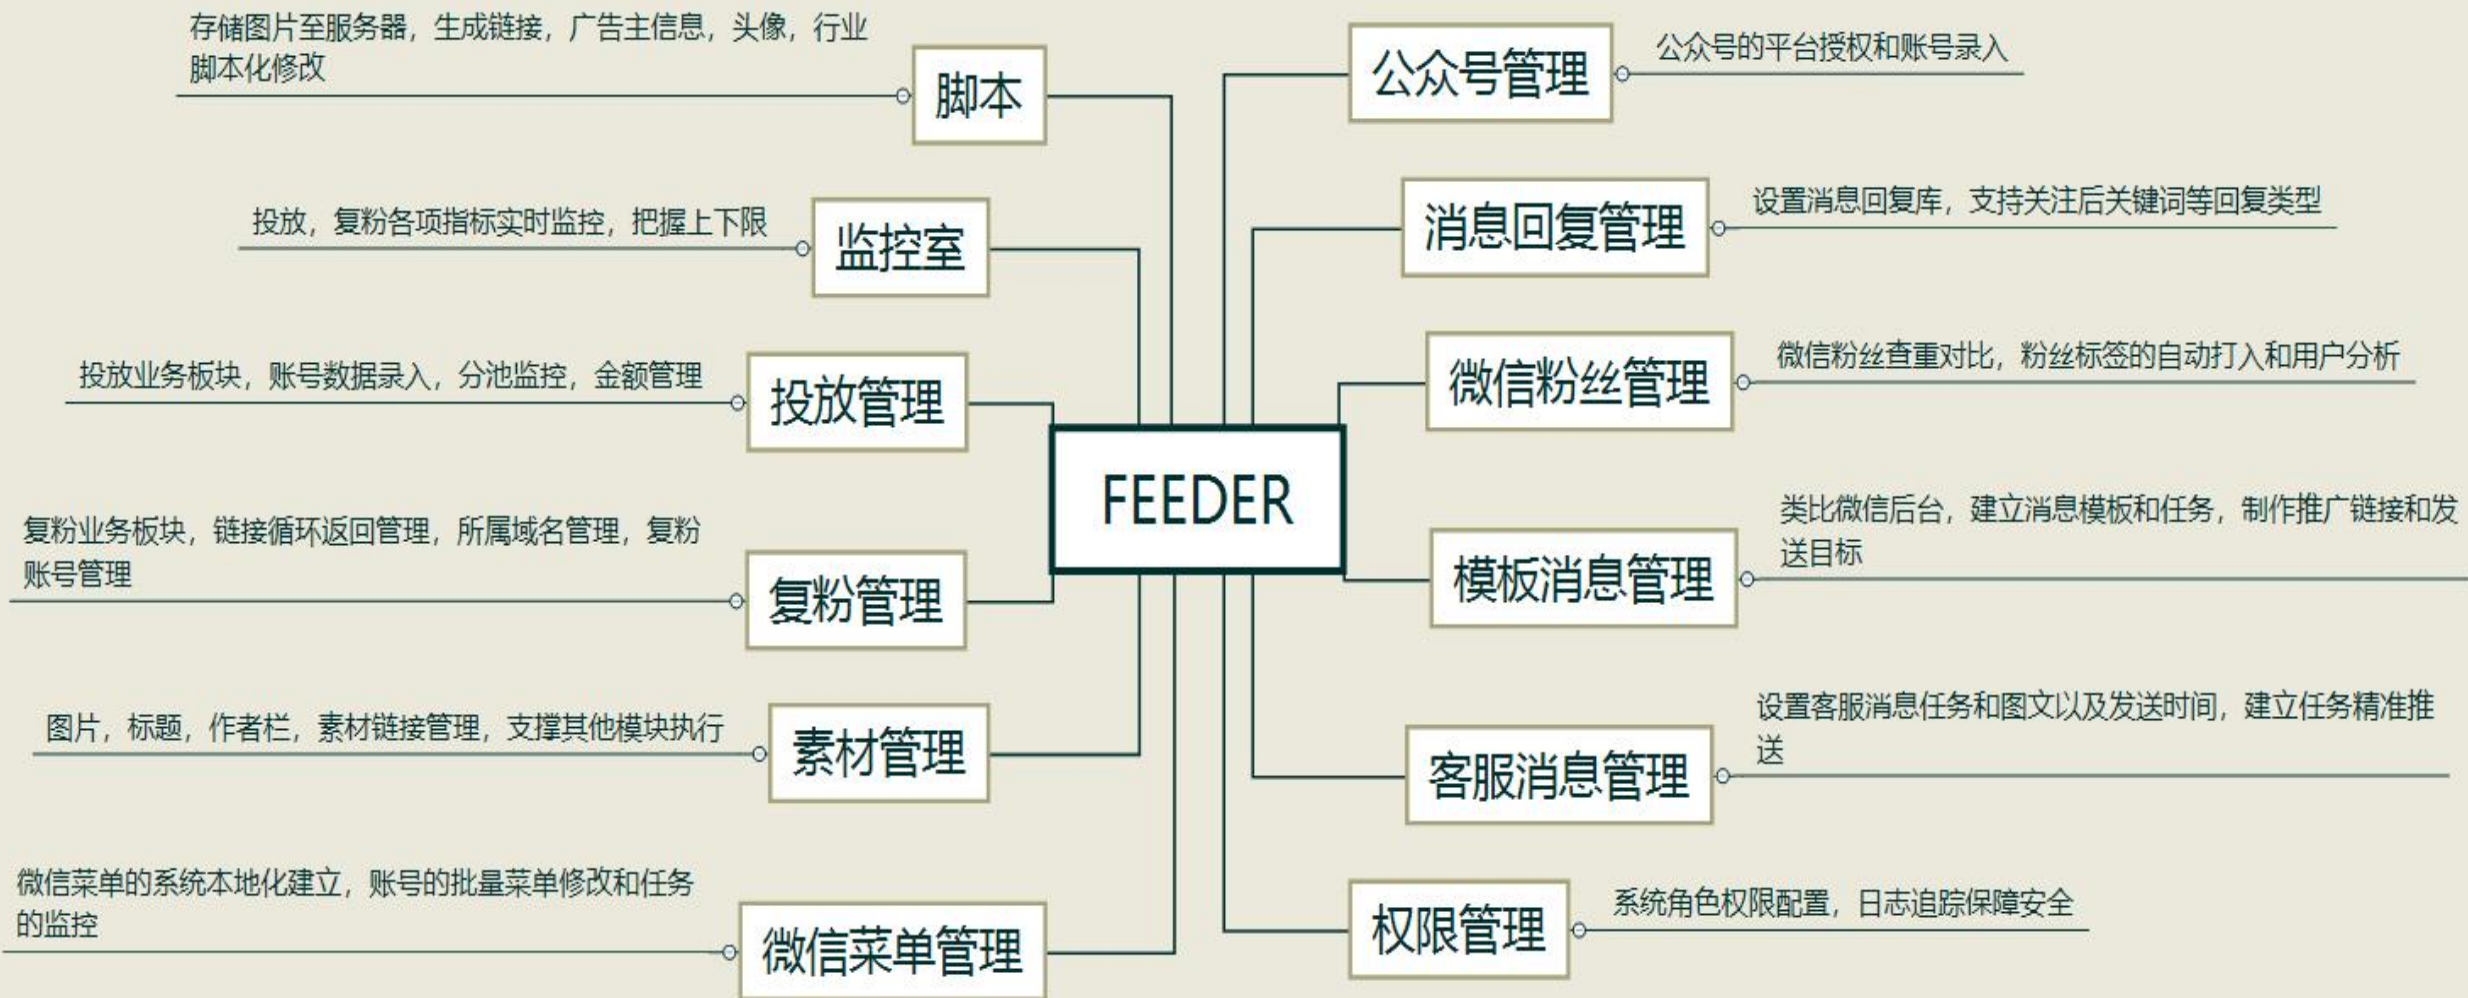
FEEDER

脚本
存储图片至服务器，生成链接，广告主信息，头像，行业脚本化修改

监控室
投放，复粉各项指标实时监控，把握上下限

投放管理
投放业务板块，账号数据录入，分池监控，金额管理

复粉管理
复粉业务板块，链接循环返回管理，所属域名管理，复粉账号管理

素材管理
图片，标题，作者栏，素材链接管理，支撑其他模块执行

微信菜单管理
微信菜单的系统本地化建立，账号的批量菜单修改和任务的监控

公众号管理
公众号的平台授权和账号录入

消息回复管理
设置消息回复库，支持关注后关键词等回复类型

微信粉丝管理
微信粉丝查重对比，粉丝标签的自动打入和用户分析

模板消息管理
类比微信后台，建立消息模板和任务，制作推广链接和发送目标

客服消息管理
设置客服消息任务和图文以及发送时间，建立任务精准推送

权限管理
系统角色权限配置，日志追踪保障安全